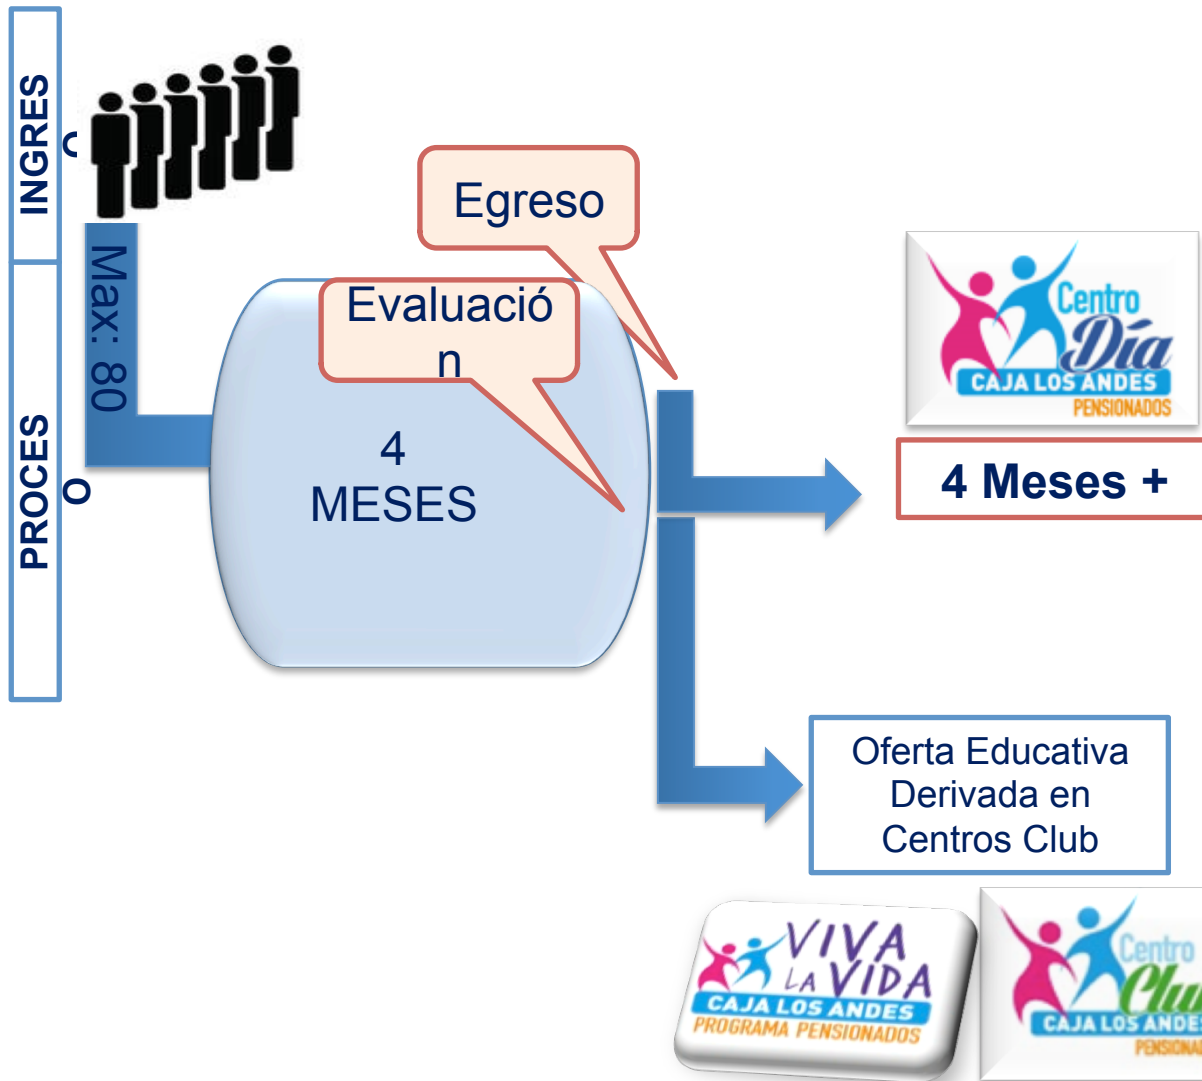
INGRESO

PROCESO

Max: 80

Egreso

Evaluación

4 MESES

Centro Día
CAJA LOS ANDES
PENSIONADOS

4 Meses +

Oferta Educativa Derivada en Centros Club

VIVA LA VIDA
CAJA LOS ANDES
PROGRAMA PENSIONADOS

Centro Clu
CAJA LOS ANDE
PENSIONA